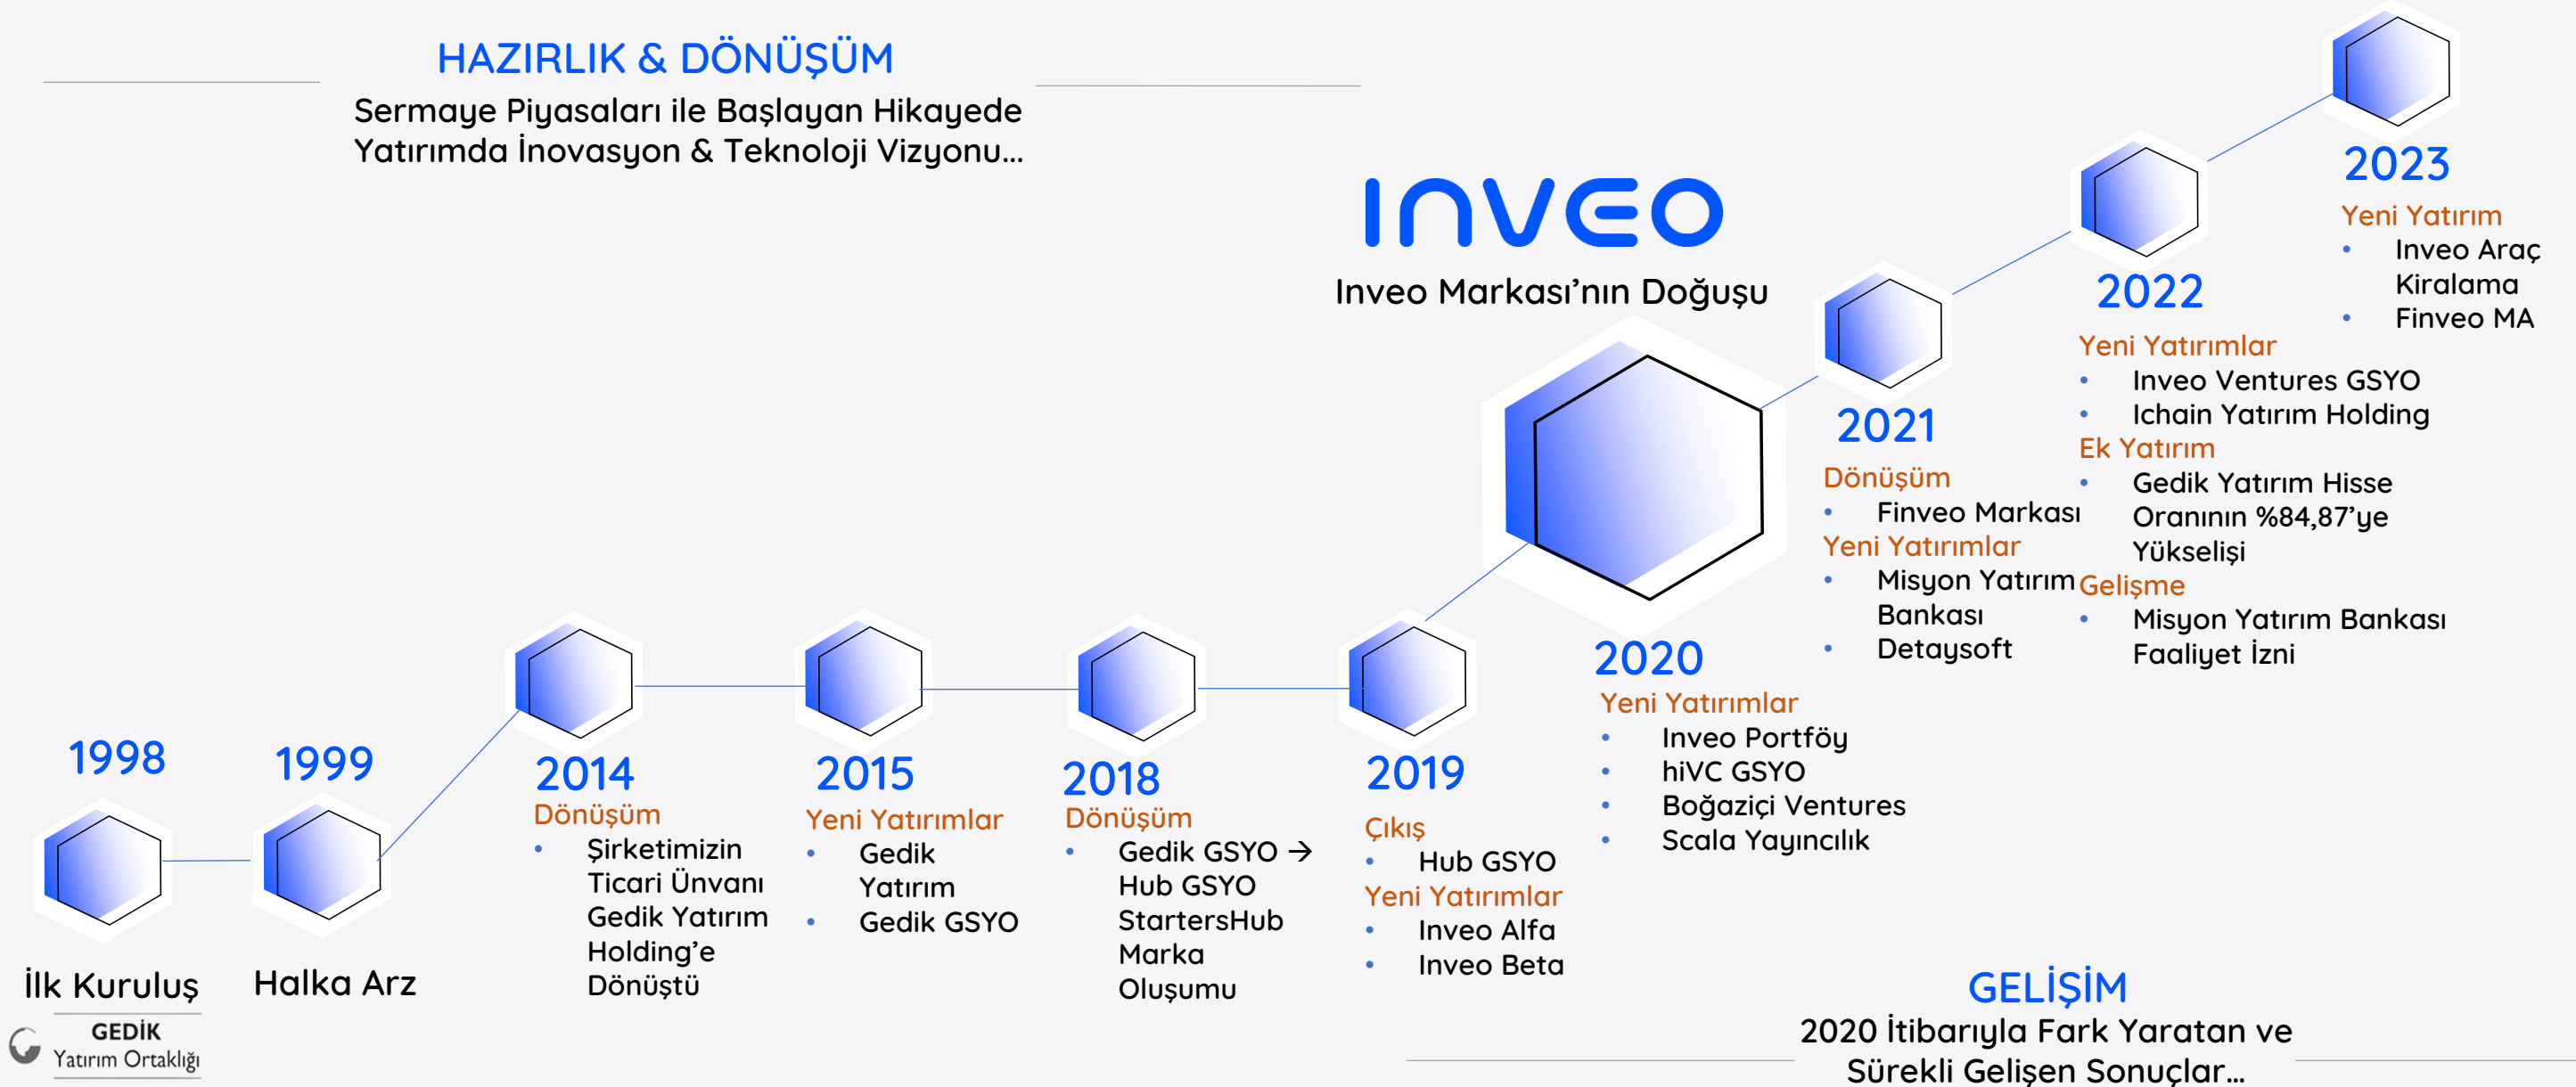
HAZIRLIK & DÖNÜŞÜM
Sermaye Piyasaları ile Başlayan Hikayede Yatırımda İnovasyon & Teknoloji Vizyonu...

INVEO
Inveo Markası'nın Doğuşu

2023
Yeni Yatırım
• Inveo Araç Kiralama
• Finveo MA

2022
Yeni Yatırımlar
• Inveo Ventures GSYO
• Ichain Yatırım Holding
Ek Yatırım
• Gedik Yatırım Hisse Oranının %84,87'ye Yükselişi
Gelişme
• Misyon Yatırım Bankası Faaliyet İzni

2021
Dönüşüm
• Finveo Markası
Yeni Yatırımlar
• Misyon Yatırım Bankası
• Detaysoft

2020
Yeni Yatırımlar
• Inveo Portföy
• hiVC GSYO
• Boğaziçi Ventures
• Scala Yayıncılık

1998
İlk Kuruluş

1999
Halka Arz

2014
Dönüşüm
• Şirketimizin Ticari Ünvanı Gedik Yatırım Holding'e Dönüştü

2015
Yeni Yatırımlar
• Gedik Yatırım
• Gedik GSYO

2018
Dönüşüm
• Gedik GSYO → Hub GSYO StartersHub Marka Oluşumu

2019
Çıkış
• Hub GSYO
Yeni Yatırımlar
• Inveo Alfa
• Inveo Beta

GEDİK
Yatırım Ortaklığı

GELİŞİM
2020 İtibarıyla Fark Yaratan ve Sürekli Gelişen Sonuçlar...